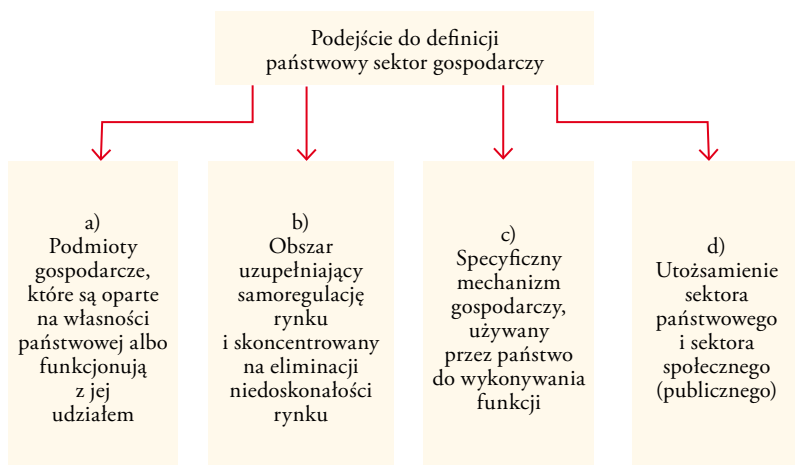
Podejście do definicji państwowy sektor gospodarczy

a) Podmioty gospodarcze, które są oparte na własności państwowej albo funkcjonują z jej udziałem

b) Obszar uzupełniający samoregulację rynku i skoncentrowany na eliminacji niedoskonałości rynku

c) Specyficzny mechanizm gospodarczy, używany przez państwo do wykonywania funkcji

d) Utożsamienie sektora państwowego i sektora społecznego (publicznego)